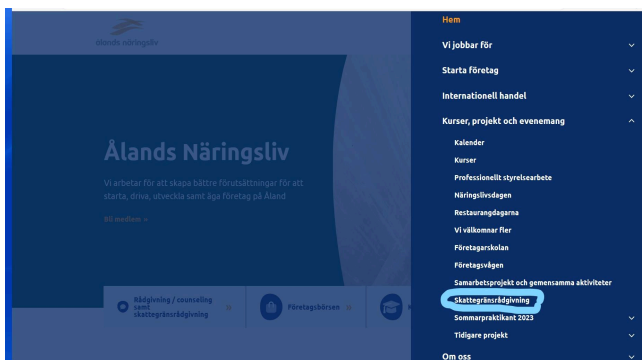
Ålands näringsliv

Ålands Näringsliv

Vi arbetar för att skapa bättre förutsättningar för att starta, driva, utveckla samt äga företag på Åland

Bli medlem »

Rådgivning / counseling samt skattegränsrådgivning »

Företagsbörsen »

Hem

Vi jobbar för

Starta företag

Internationell handel

Kurser, projekt och evenemang

Kalender

Kurser

Professionellt styrelsearbete

Näringslivsdagen

Restaurangdagarna

Vi välkomnar fler

Företagarskolan

Företagsvägen

Samarbetsprojekt och gemensamma aktiviteter

Skattegränsrådgivning

Sommarpraktikant 2023

Tidigare projekt

Om oss